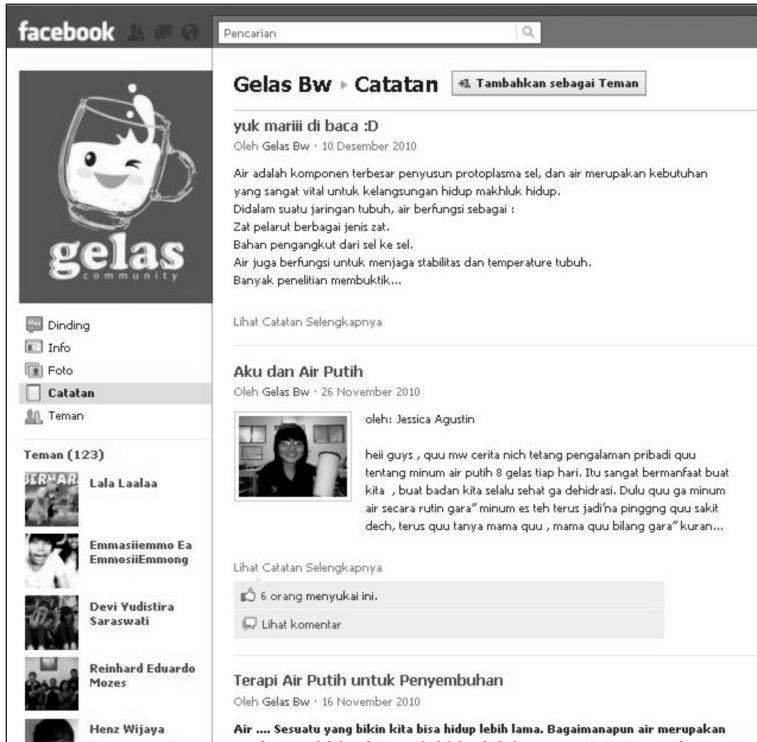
facebook

Pencarian

gelas
community

Dinding
Info
Foto
Catatan
Teman

Teman (123)

Lala Laalaa

Emmasiiemmo Ea EmmosiiEmmong

Devi Yudistira Saraswati

Reinhard Eduardo Mozes

Henz Wijaya

Gelas Bw ▸ Catatan
Tambahkan sebagai Teman

yuk mariii di baca :D
Oleh Gelas Bw · 10 Desember 2010

Air adalah komponen terbesar penyusun protoplasma sel, dan air merupakan kebutuhan yang sangat vital untuk kelangsungan hidup makhluk hidup.
Didalam suatu jaringan tubuh, air berfungsi sebagai :
Zat pelarut berbagai jenis zat.
Bahan pengangkut dari sel ke sel.
Air juga berfungsi untuk menjaga stabilitas dan temperature tubuh.
Banyak penelitian membuktik...

Lihat Catatan Selengkapnya

Aku dan Air Putih
Oleh Gelas Bw · 26 November 2010

oleh: Jessica Agustin

heii guys , quu mw cerita nich tetang pengalaman pribadi quu tentang minum air putih 8 gelas tiap hari. Itu sangat bermanfaat buat kita , buat badan kita selalu sehat ga dehidrasi. Dulu quu ga minum air secara rutin gara" minum es teh terus jadi'na pinggng quu sakit dech, terus quu tanya mama quu , mama quu bilang gara" kuran...

Lihat Catatan Selengkapnya

6 orang menyukai ini.

Lihat komentar

Terapi Air Putih untuk Penyembuhan
Oleh Gelas Bw · 16 November 2010

Air .... Sesuatu yang bikin kita bisa hidup lebih lama. Bagaimanapun air merupakan